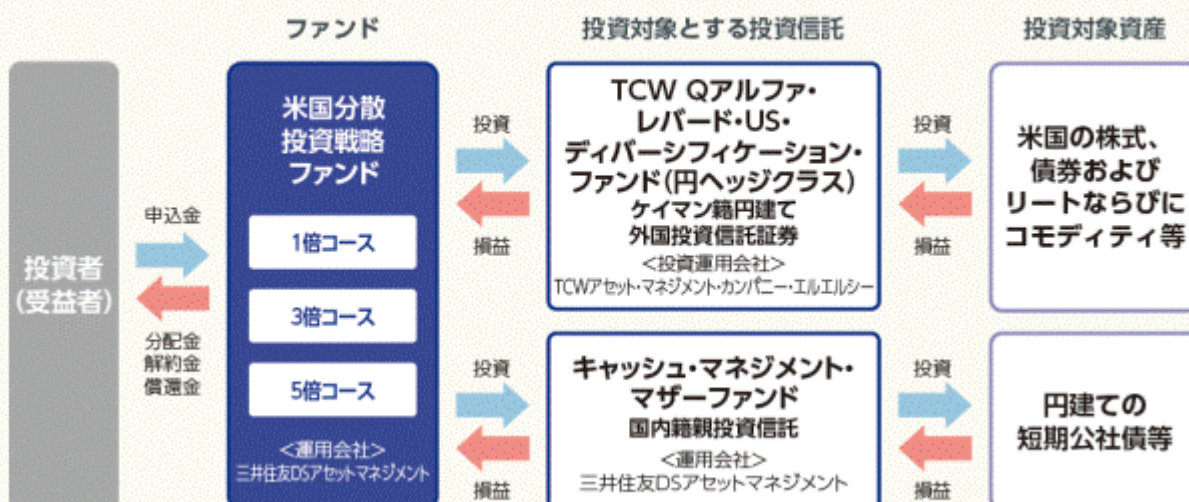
ファンド

投資対象とする投資信託

投資対象資産

投資者
(受益者)

申込金

分配金
解約金
償還金

米国分散
投資戦略
ファンド

1倍コース

3倍コース

5倍コース

<運用会社>
三井住友DSアセットマネジメント

投資

損益

TCW Qアルファ・
レバード・US・
ディバーシフィケーション・
ファンド(円ヘッジクラス)
ケイマン籍円建て
外国投資信託証券
<投資運用会社>
TCWアセット・マネジメント・カンパニー・エルエルシー

投資

損益

米国の株式、
債券および
リートならびに
コモディティ等

投資

損益

キャッシュ・マネジメント・
マザーファンド
国内籍親投資信託
<運用会社>
三井住友DSアセットマネジメント

投資

損益

円建ての
短期公社債等